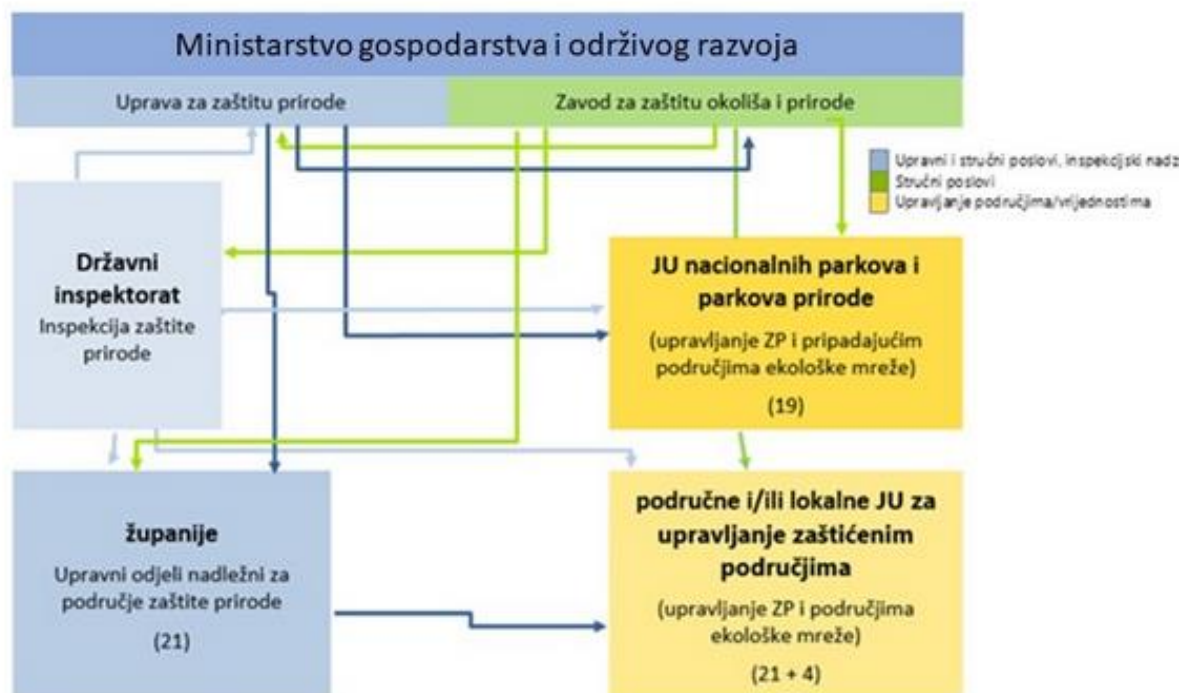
Ministarstvo gospodarstva i održivog razvoja

Uprava za zaštitu prirode

Zavod za zaštitu okoliša i prirode

Upravni i stručni poslovi, inspekcijski nadz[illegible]
Stručni poslovi
Upravljanje područjima/vrijednostima

Državni inspektorat
Inspekcija zaštite prirode

JU nacionalnih parkova i parkova prirode
(upravljanje ZP i pripadajućim područjima ekološke mreže)
(19)

županije
Upravni odjeli nadležni za područje zaštite prirode
(21)

područne i/ili lokalne JU za upravljanje zaštićenim područjima
(upravljanje ZP i područjima ekološke mreže)
(21 + 4)